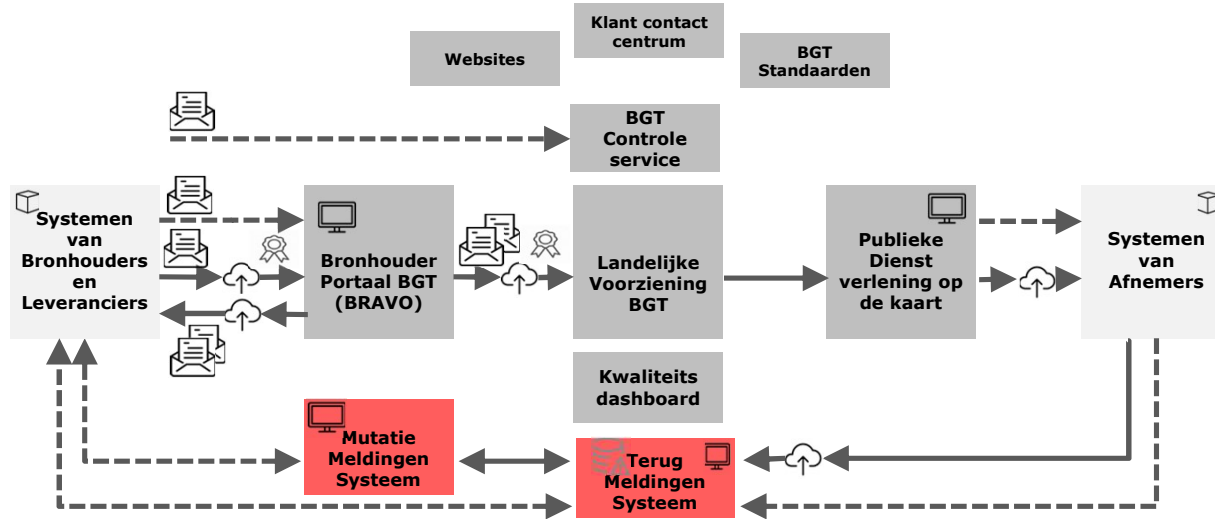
Klant contact centrum

Websites

BGT Standaarden

BGT Controle service

Systemen van Bronhouders en Leveranciers

Bronhouder Portaal BGT (BRAVO)

Landelijke Voorziening BGT

Publieke Dienst verlening op de kaart

Systemen van Afnemers

Kwaliteits dashboard

Mutatie Meldingen Systeem

Terug Meldingen Systeem